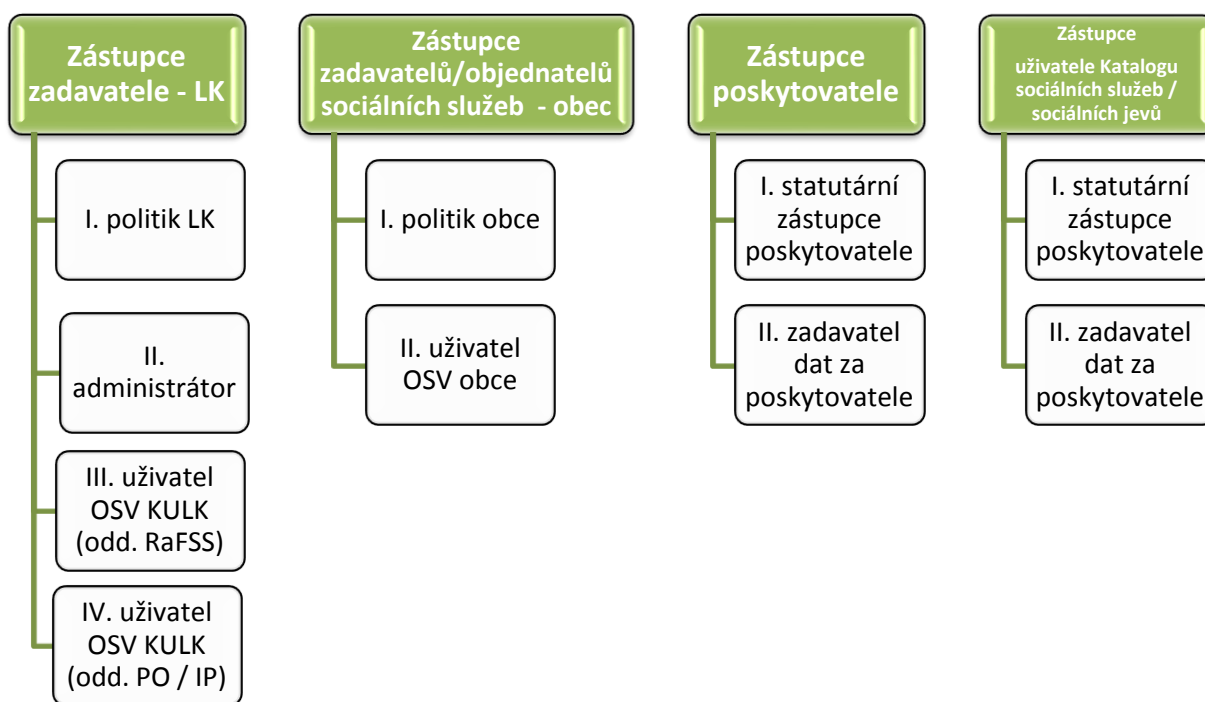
Zástupce zadavatele - LK

I. politik LK

II. administrátor

III. uživatel OSV KULK (odd. RaFSS)

IV. uživatel OSV KULK (odd. PO / IP)

Zástupce zadavatelů/objednatelů sociálních služeb - obec

I. politik obce

II. uživatel OSV obce

Zástupce poskytovatele

I. statutární zástupce poskytovatele

II. zadavatel dat za poskytovatele

Zástupce uživatele Katalogu sociálních služeb / sociálních jevů

I. statutární zástupce poskytovatele

II. zadavatel dat za poskytovatele